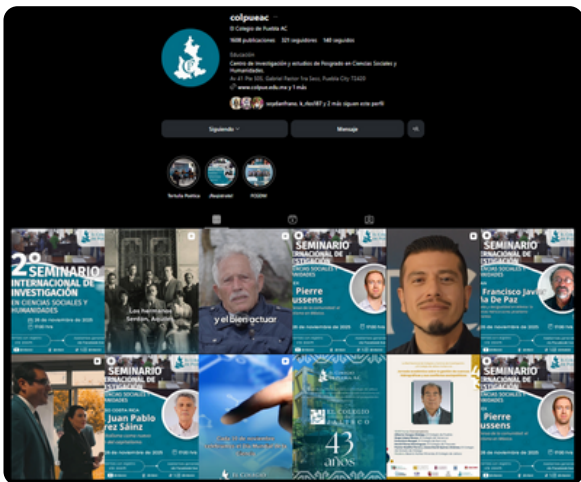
colpueac
El Colegio de Puebla AC
1608 publicaciones 325 seguidores 148 seguidos
Educación
Centro de investigación y estudios de Posgrado en Ciencias Sociales y Humanidades.
Av. 41 Pte 505, Gabriel Pastor 1ra Secc, Puebla City 72420
www.colpue.edu.mx y 1 más
seydanfrano, k_rlos187 y 2 más siguen este perfil

Siguiendo
Mensaje

Tertulia Poética
¡Respáldale!
POSDHI

2° SEMINARIO INTERNACIONAL DE INVESTIGACIÓN EN CIENCIAS SOCIALES Y HUMANIDADES
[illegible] de noviembre de 2025 17:00 hrs

Los hermanos Serdán, Aquiles

y el Bien actuar

SEMINARIO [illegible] CIENCIAS SOCIALES Y HUMANIDADES
Pierre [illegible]ussens
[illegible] de noviembre de 2025 17:00 hrs

SEMINARIO
CIENCIAS SOCIALES Y HUMANIDADES
Francisco Javier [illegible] de Paz

SEMINARIO
CIENCIAS SOCIALES Y HUMANIDADES
Juan Pablo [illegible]rez Sáinz
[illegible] de noviembre de 2025 17:00 hrs

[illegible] de noviembre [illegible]

EL COLEGIO DE PUEBLA
EL COLEGIO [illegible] JALISCO
43 años

SEMINARIO
CIENCIAS SOCIALES Y HUMANIDADES
Pierre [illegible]ussens